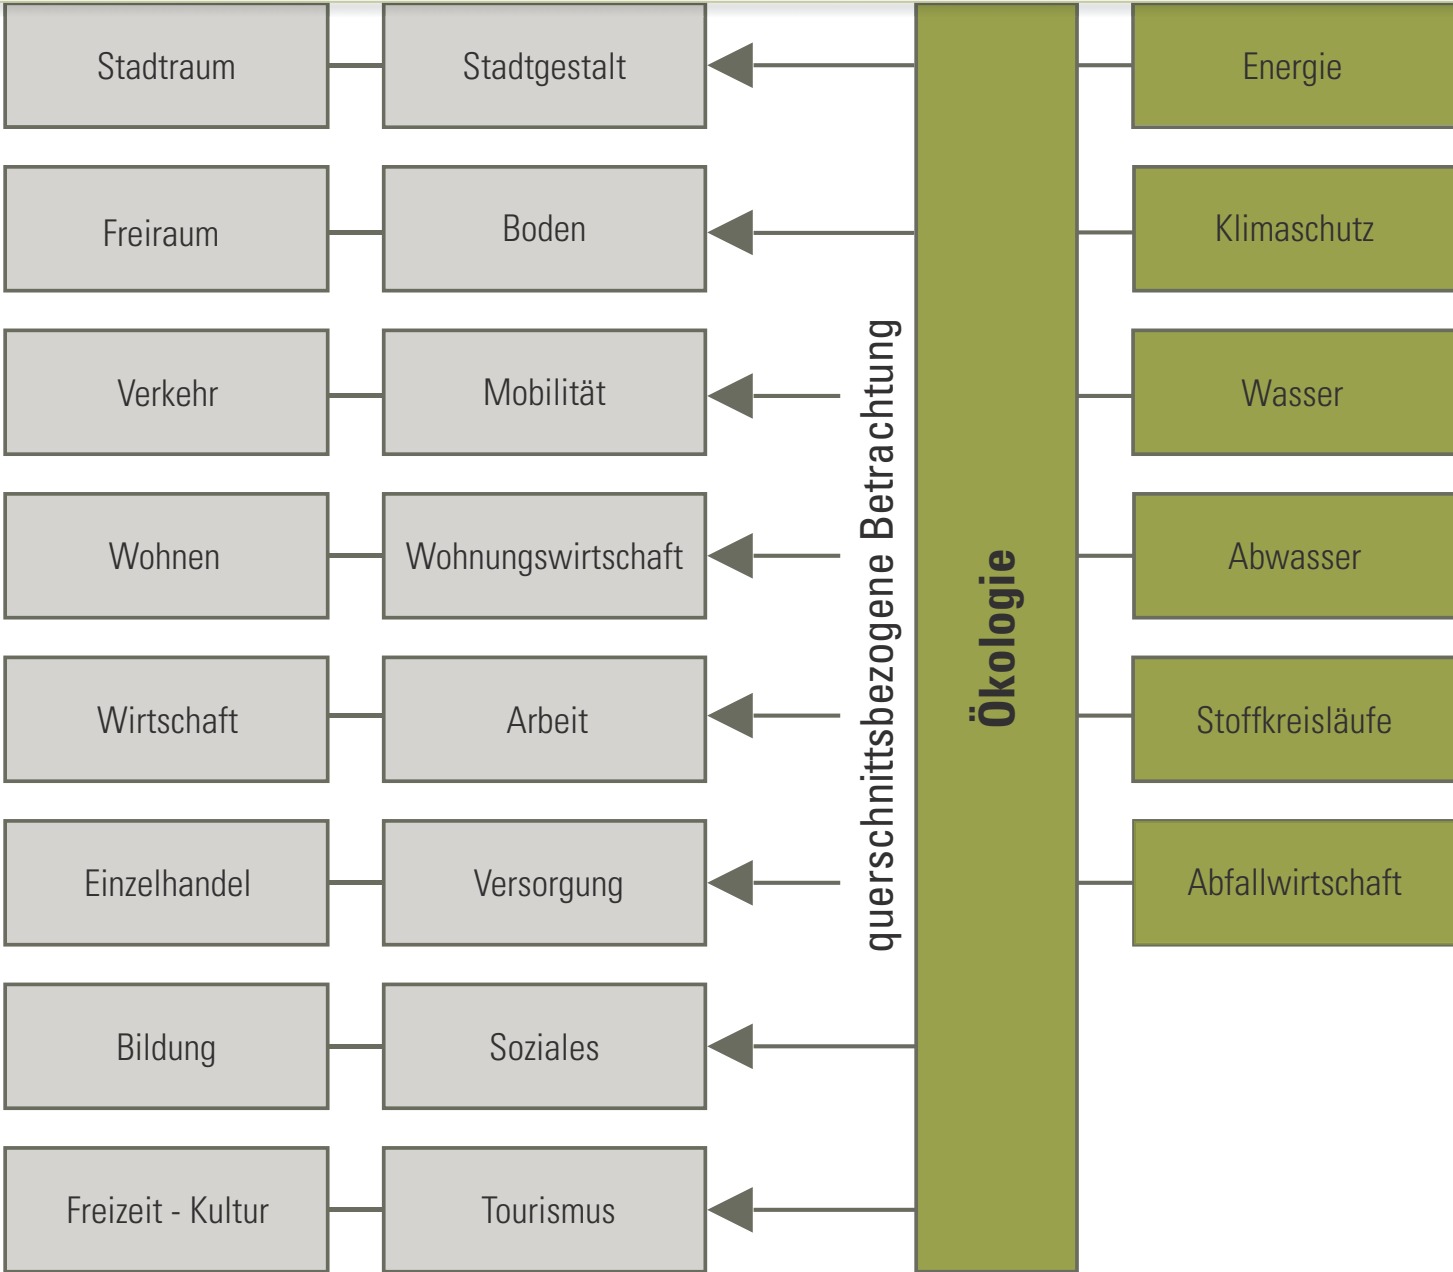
Stadtraum
Stadtgestalt
Freiraum
Boden
Verkehr
Mobilität
Wohnen
Wohnungswirtschaft
Wirtschaft
Arbeit
Einzelhandel
Versorgung
Bildung
Soziales
Freizeit - Kultur
Tourismus

querschnittsbezogene Betrachtung

Ökologie

Energie
Klimaschutz
Wasser
Abwasser
Stoffkreisläufe
Abfallwirtschaft